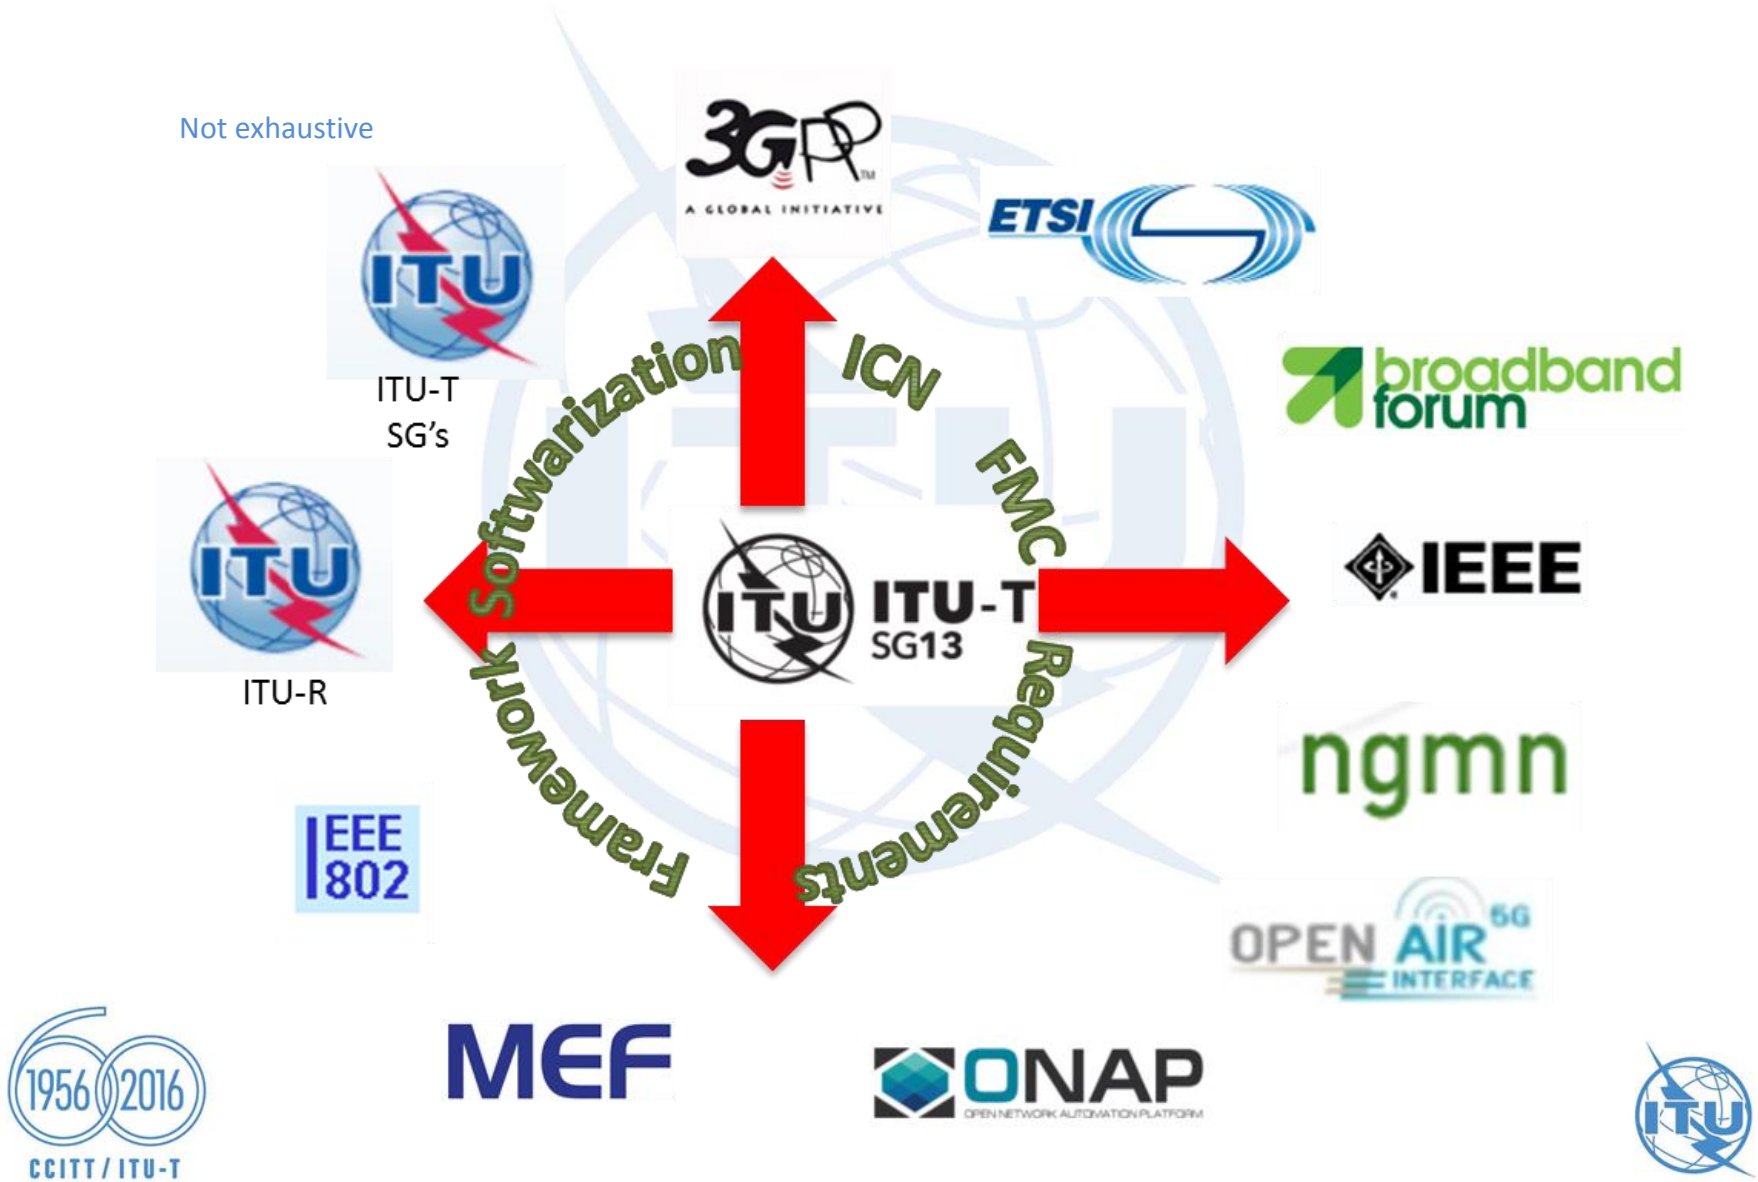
Not exhaustive

3GPP
A GLOBAL INITIATIVE

ETSI

ITU
ITU-T
SG's

broadband forum

ITU
ITU-R

Softwarization ICN FMC Requirements Framework

ITU ITU-T
SG13

IEEE

ngmn

IEEE 802

OPEN AIR 5G INTERFACE

1956 2016
CCITT / ITU-T

MEF

ONAP
OPEN NETWORK AUTOMATION PLATFORM

ITU